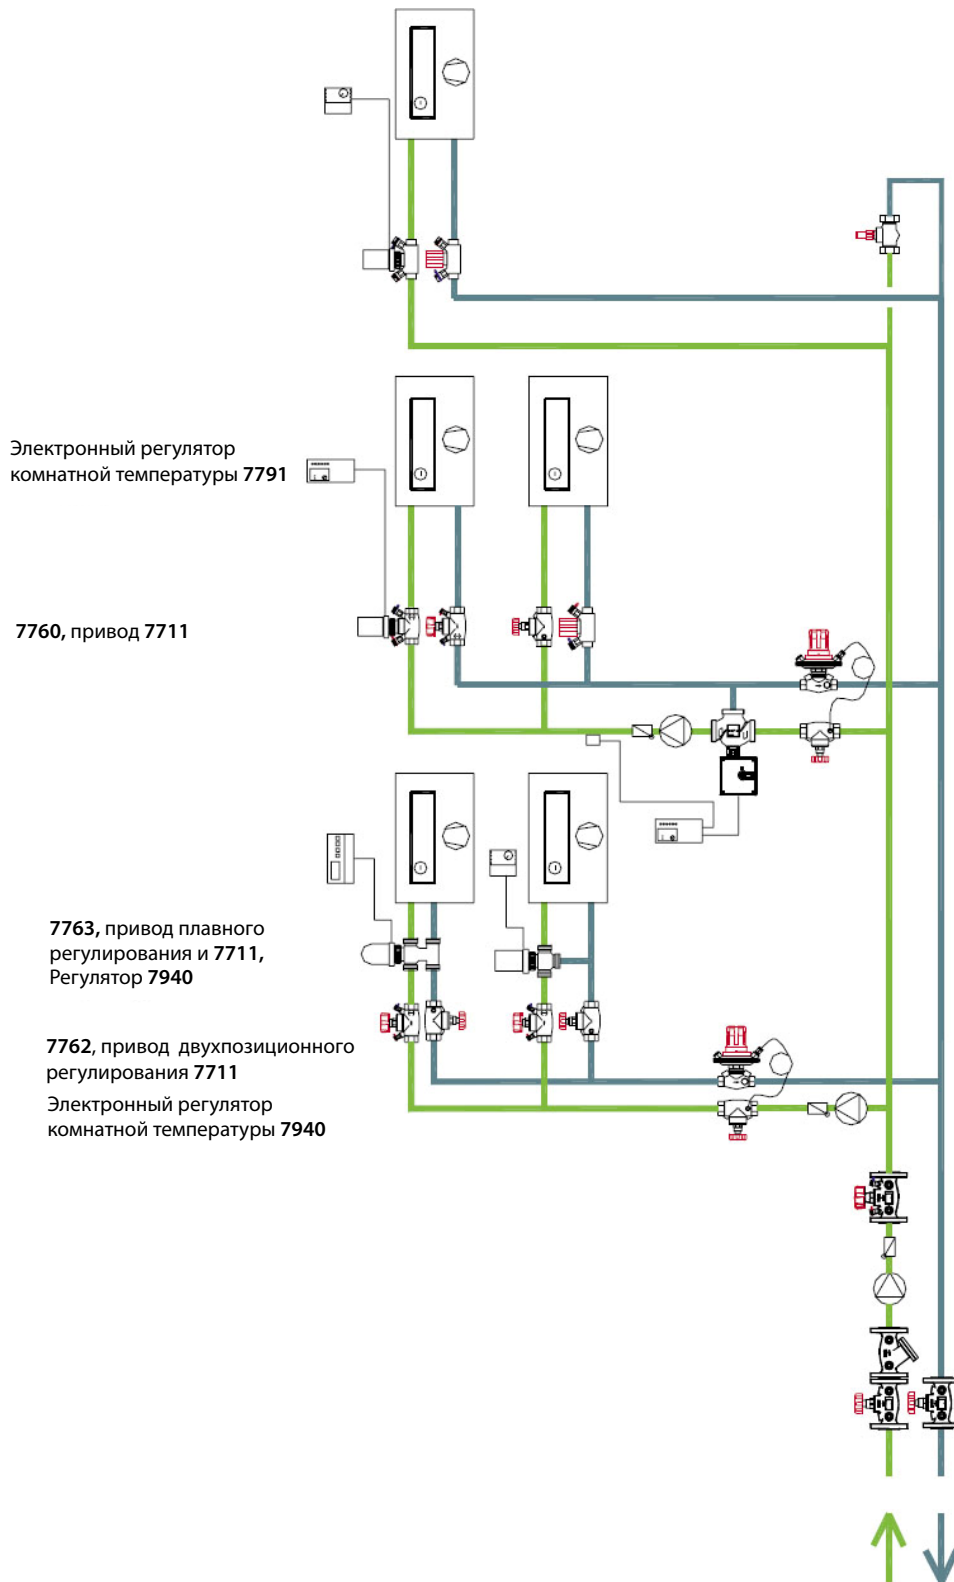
Электронный регулятор комнатной температуры **7791**

**7760,** привод **7711**

**7763,** привод плавного регулирования и **7711,** Регулятор **7940**

**7762**, привод двухпозиционного регулирования **7711**

Электронный регулятор комнатной температуры **7940**